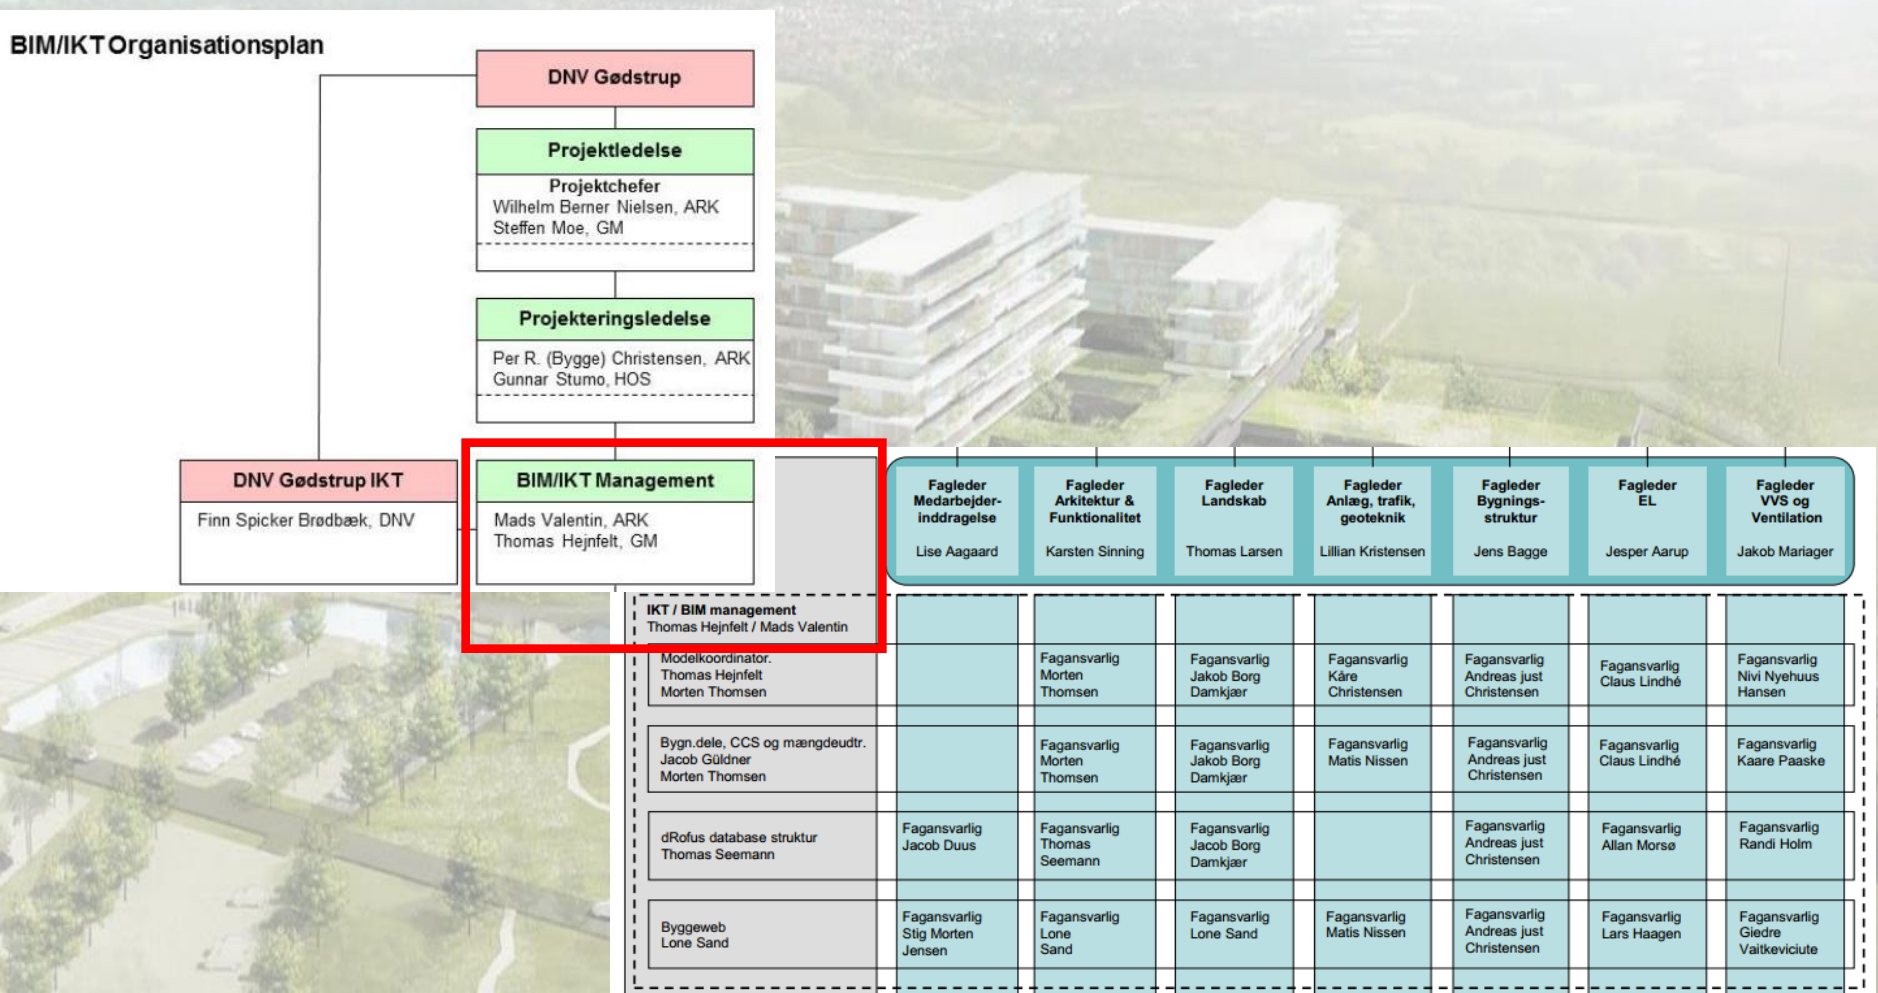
BIM/IKT Organisationsplan

DNV Gødstrup

Projektledelse

Projektchefer
Wilhelm Berner Nielsen, ARK
Steffen Moe, GM

Projekteringsledelse

Per R. (Bygge) Christensen, ARK
Gunnar Stumo, HOS

DNV Gødstrup IKT

Finn Spicker Brødbæk, DNV

BIM/IKT Management

Mads Valentin, ARK
Thomas Hejnfelt, GM

| | Fagleder Medarbejder-inddragelse Lise Aagaard | Fagleder Arkitektur & Funktionalitet Karsten Sinning | Fagleder Landskab Thomas Larsen | Fagleder Anlæg, trafik, geoteknik Lillian Kristensen | Fagleder Bygnings-struktur Jens Bagge | Fagleder EL Jesper Aarup | Fagleder VVS og Ventilation Jakob Mariager |
|---|---|---|---|---|---|---|---|
| IKT / BIM management Thomas Hejnfelt / Mads Valentin | | | | | | | |
| Modelkoordinator. Thomas Hejnfelt Morten Thomsen | | Fagansvarlig Morten Thomsen | Fagansvarlig Jakob Borg Damkjær | Fagansvarlig Kåre Christensen | Fagansvarlig Andreas just Christensen | Fagansvarlig Claus Lindhé | Fagansvarlig Nivi Nyehuus Hansen |
| Bygn.dele, CCS og mængdeudtr. Jacob Güldner Morten Thomsen | | Fagansvarlig Morten Thomsen | Fagansvarlig Jakob Borg Damkjær | Fagansvarlig Matis Nissen | Fagansvarlig Andreas just Christensen | Fagansvarlig Claus Lindhé | Fagansvarlig Kaare Paaske |
| dRofus database struktur Thomas Seemann | Fagansvarlig Jacob Duus | Fagansvarlig Thomas Seemann | Fagansvarlig Jakob Borg Damkjær | | Fagansvarlig Andreas just Christensen | Fagansvarlig Allan Morsø | Fagansvarlig Randi Holm |
| Byggeweb Lone Sand | Fagansvarlig Stig Morten Jensen | Fagansvarlig Lone Sand | Fagansvarlig Lone Sand | Fagansvarlig Matis Nissen | Fagansvarlig Andreas just Christensen | Fagansvarlig Lars Haagen | Fagansvarlig Giedre Vaitkeviciute |